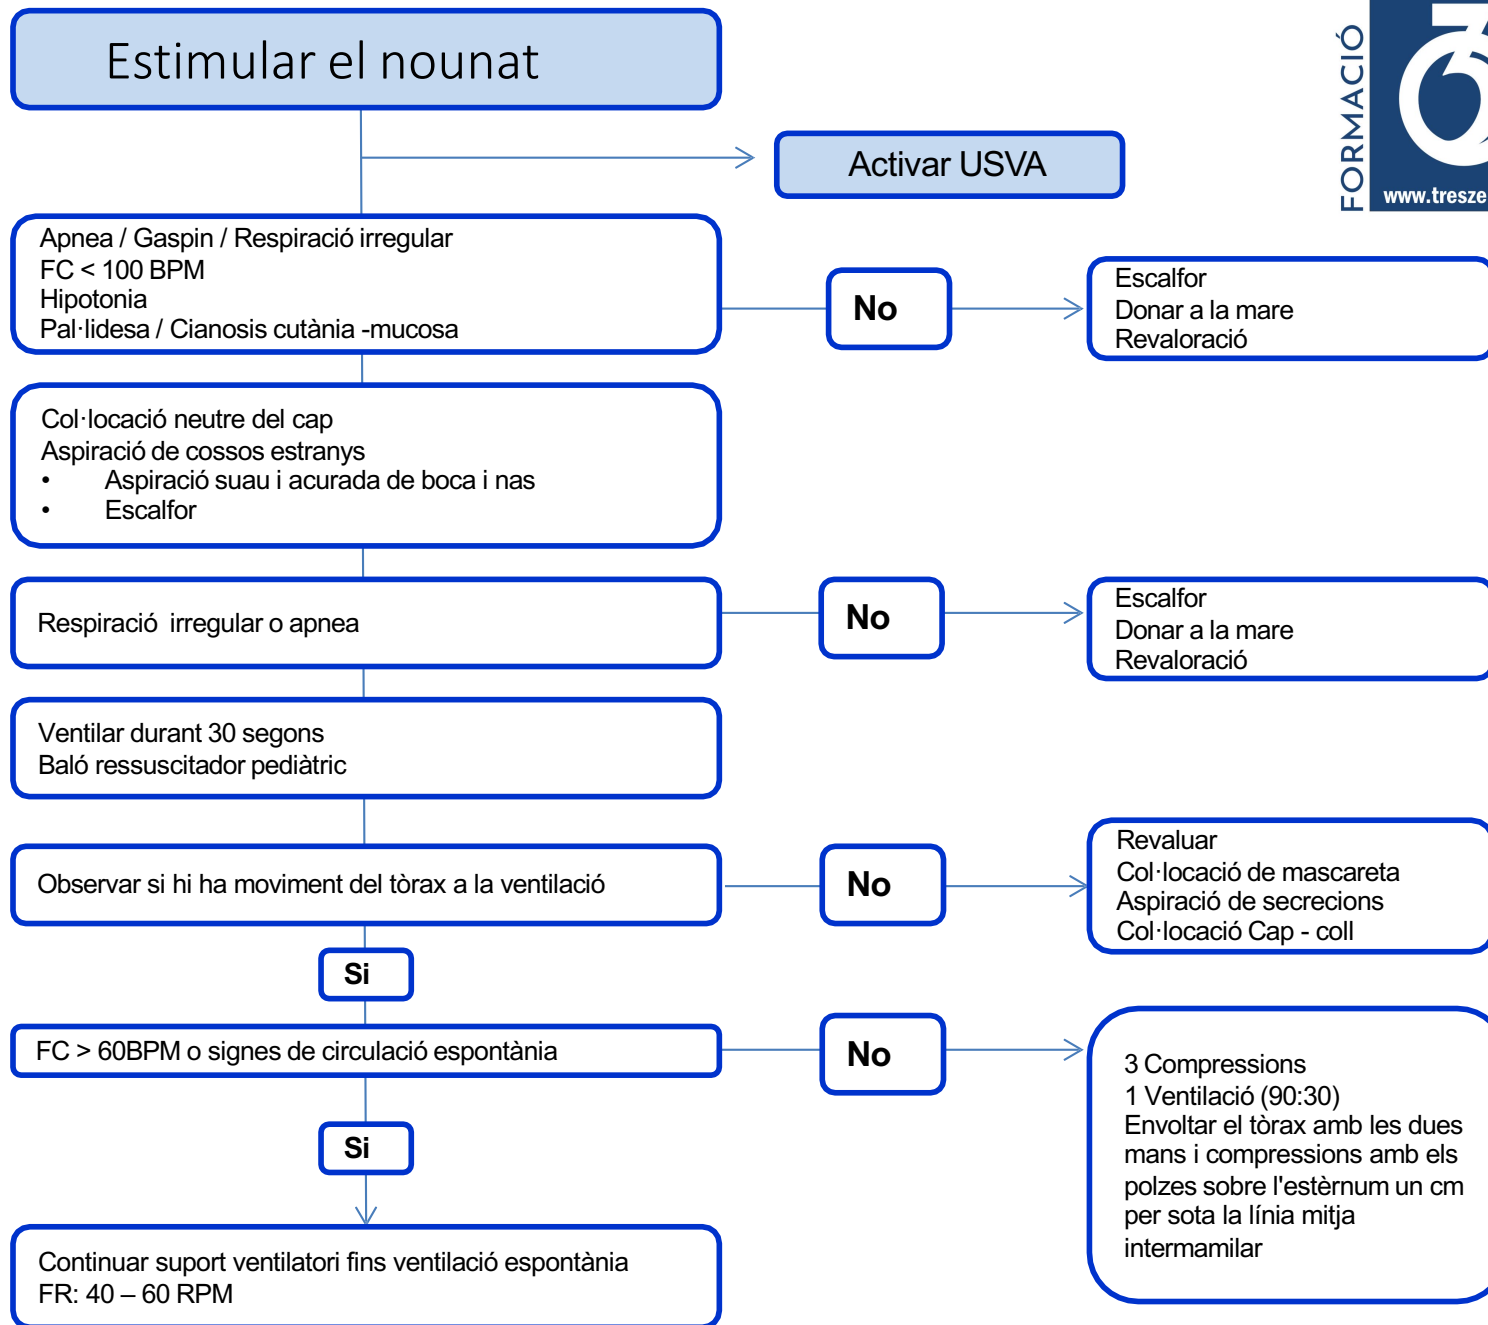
Estimular el nounat

Activar USVA

FORMACIÓ

www.tresze

Apnea / Gaspin / Respiració irregular
FC < 100 BPM
Hipotonia
Pal·lidesa / Cianosis cutània -mucosa

No

Escalfor
Donar a la mare
Revaloració

Col·locació neutre del cap
Aspiració de cossos estranys
• Aspiració suau i acurada de boca i nas
• Escalfor

Respiració irregular o apnea

No

Escalfor
Donar a la mare
Revaloració

Ventilar durant 30 segons
Baló ressuscitador pediàtric

Observar si hi ha moviment del tòrax a la ventilació

No

Revaluar
Col·locació de mascareta
Aspiració de secrecions
Col·locació Cap - coll

Si

FC > 60BPM o signes de circulació espontània

No

3 Compressions
1 Ventilació (90:30)
Envoltar el tòrax amb les dues mans i compressions amb els polzes sobre l'estèrnum un cm per sota la línia mitja intermamilar

Si

Continuar suport ventilatori fins ventilació espontània
FR: 40 – 60 RPM